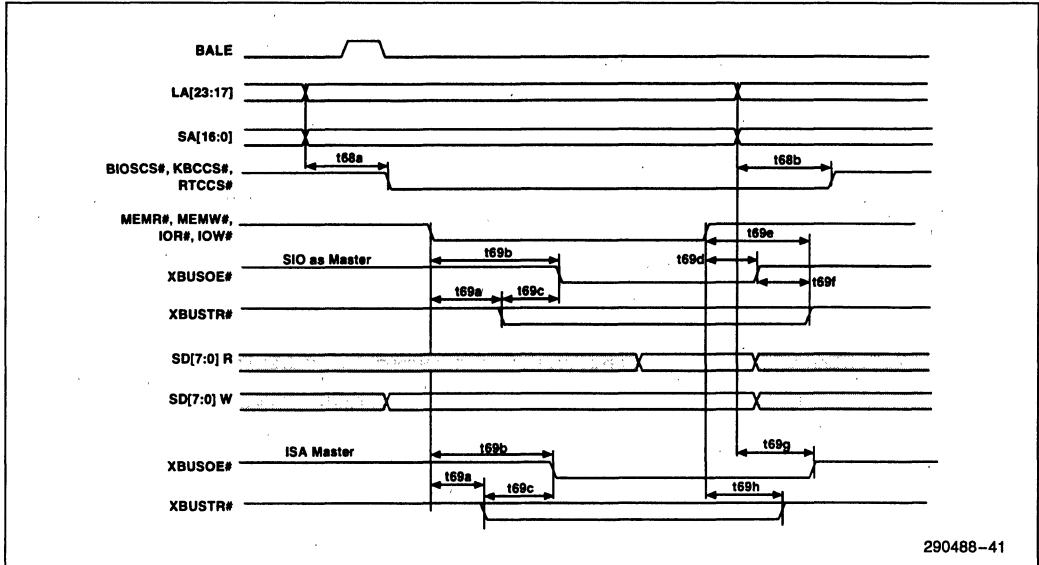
BALE

LA[23:17]

SA[16:0]

BIOSCS#, KBCCS#, RTCCS#

t68a

t68b

MEMR#, MEMW#, IOR#, IOW#

t69e

SIO as Master

t69b

XBUSOE#

t69d

t69f

t69a

t69c

XBUSTR#

SD[7:0] R

SD[7:0] W

ISA Master

t69b

t69g

XBUSOE#

t69a

t69c

t69h

XBUSTR#

290488–41